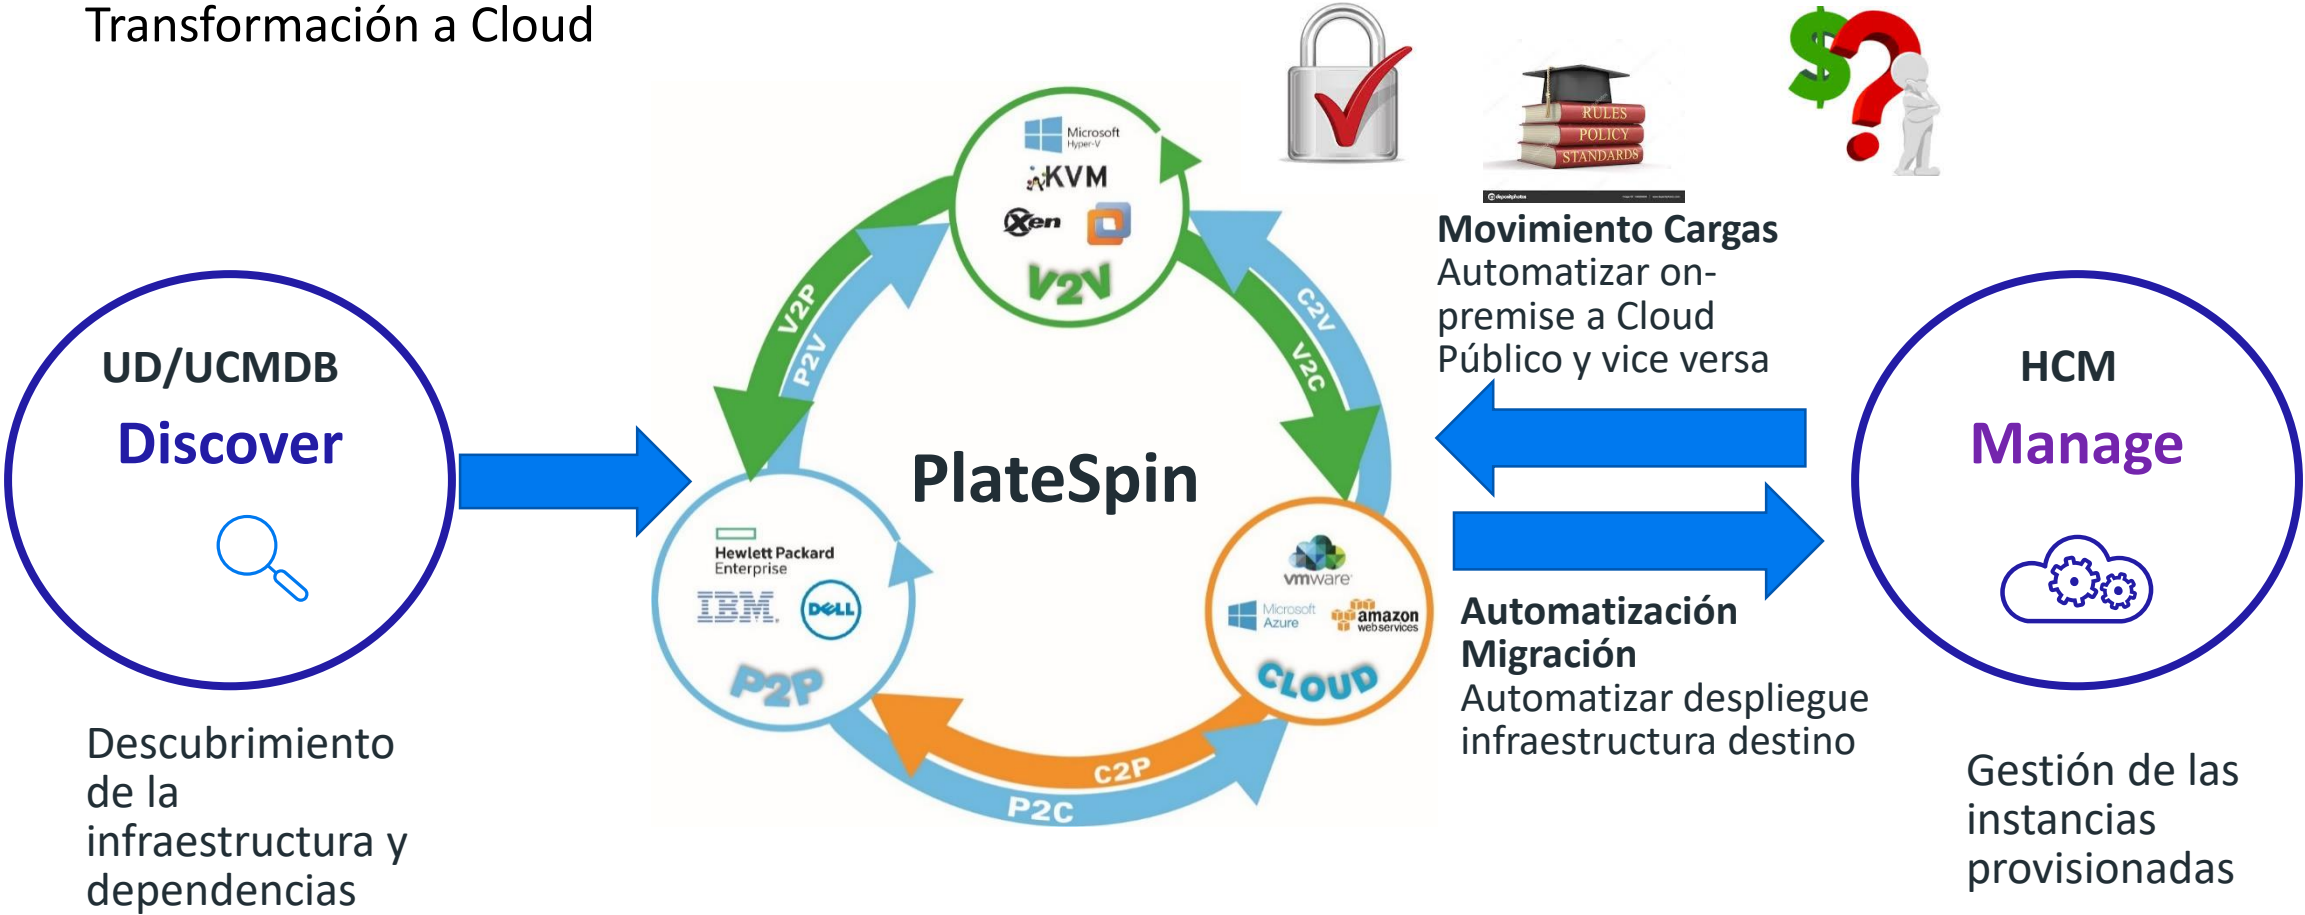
Transformación a Cloud

UD/UCMDB

Discover

Descubrimiento de la infraestructura y dependencias

Microsoft Hyper-V
KVM
Xen
V2V

V2P
P2V

C2V
V2C

PlateSpin

Hewlett Packard Enterprise
IBM
DELL
P2P

vmware
Microsoft Azure
amazon web services
CLOUD

C2P
P2C

RULES
POLICY
STANDARDS

Movimiento Cargas
Automatizar on-premise a Cloud Público y vice versa

Automatización Migración
Automatizar despliegue infraestructura destino

HCM

Manage

Gestión de las instancias provisionadas